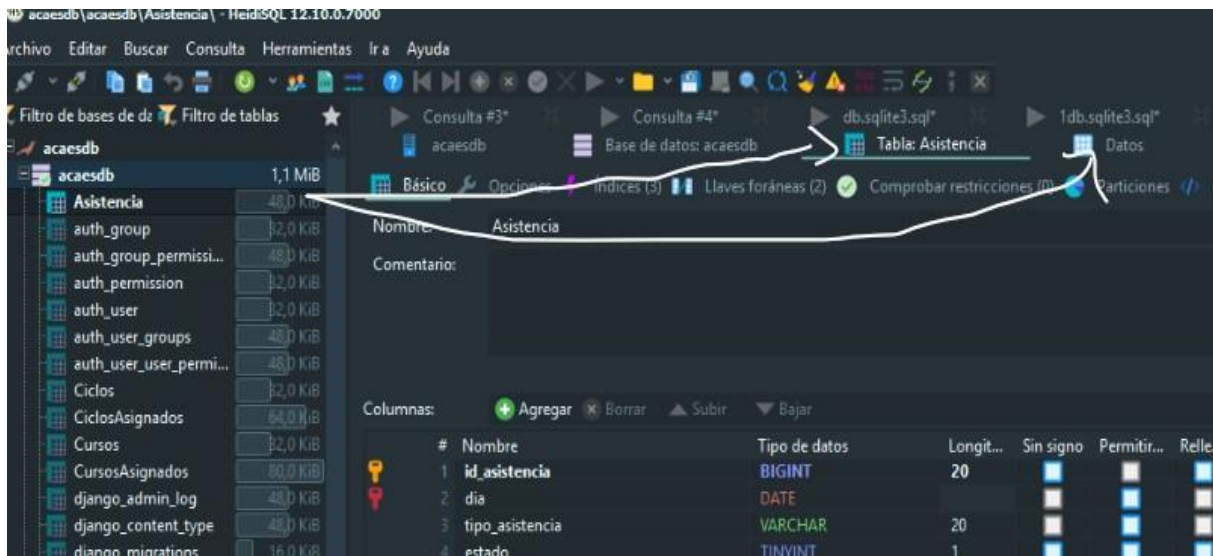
acaesdb\acaesdb\Asistencia\ - HeidiSQL 12.10.0.7000

rchivo Editar Buscar Consulta Herramientas Ir a Ayuda

Filtro de bases de da Filtro de tablas

acaesdb
acaesdb 1,1 MiB
Asistencia 48,0 KiB
auth_group 32,0 KiB
auth_group_permissi... 48,0 KiB
auth_permission 32,0 KiB
auth_user 32,0 KiB
auth_user_groups 48,0 KiB
auth_user_user_permi... 48,0 KiB
Ciclos 32,0 KiB
CiclosAsignados 64,0 KiB
Cursos 32,0 KiB
CursosAsignados 80,0 KiB
django_admin_log 48,0 KiB
django_content_type 48,0 KiB
django_migrations 16,0 KiB

Consulta #3* Consulta #4* db.sqlite3.sql* 1db.sqlite3.sql*

acaesdb Base de datos: acaesdb Tabla: Asistencia Datos

Básico Opciones Índices (3) Llaves foráneas (2) Comprobar restricciones (0) Particiones

Nombre: Asistencia

Comentario:

Columnas: Agregar Borrar Subir Bajar

| # | Nombre | Tipo de datos | Longit... | Sin signo | Permitir... | Rell |
|---|---|---|---|---|---|---|
| 1 | id_asistencia | BIGINT | 20 | | | |
| 2 | dia | DATE | | | | |
| 3 | tipo_asistencia | VARCHAR | 20 | | | |
| 4 | estado | TINYINT | 1 | | | |